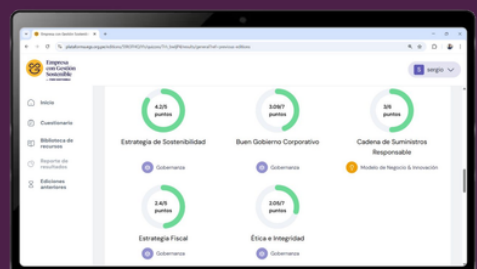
Empresa con Gestión Sostenible
plataforma.egs.es/editions/...

Empresa con Gestión Sostenible

S sergio

Inicio
Cuestionario
Biblioteca de recursos
Reporte de resultados
Ediciones anteriores

4.2/5 puntos
Estrategia de Sostenibilidad
Gobernanza

3.09/7 puntos
Buen Gobierno Corporativo
Gobernanza

3/6 puntos
Cadena de Suministros Responsable
Modelo de Negocio & Innovación

2.4/5 puntos
Estrategia Fiscal
Gobernanza

2.05/7 puntos
Ética e Integridad
Gobernanza